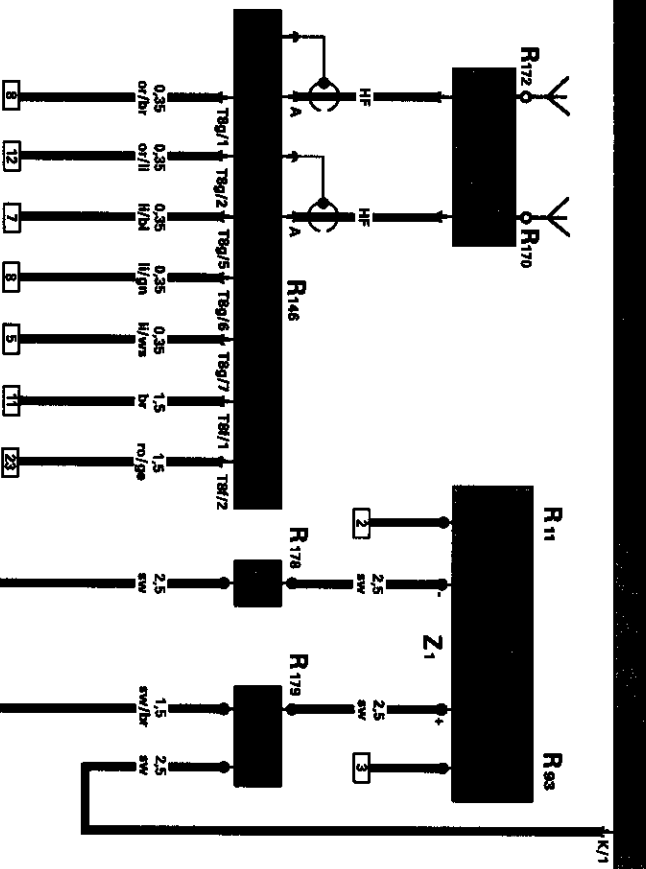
R172
R170
HF
HF
A
A
R146
T8g/1
T8g/2
T8g/5
T8g/6
T8g/7
T8/1
T8/2
0,35 or/br
0,35 or/li
0,35 li/bl
0,35 li/gn
0,35 li/ws
1,5 br
1,5 ro/ge
8
12
7
8
5
11
23
R11
Z1
R93
2
3
-
+
2,5 sw
2,5 sw
R178
R179
2,5 sw
1,5 sw/br
2,5 sw
K/1